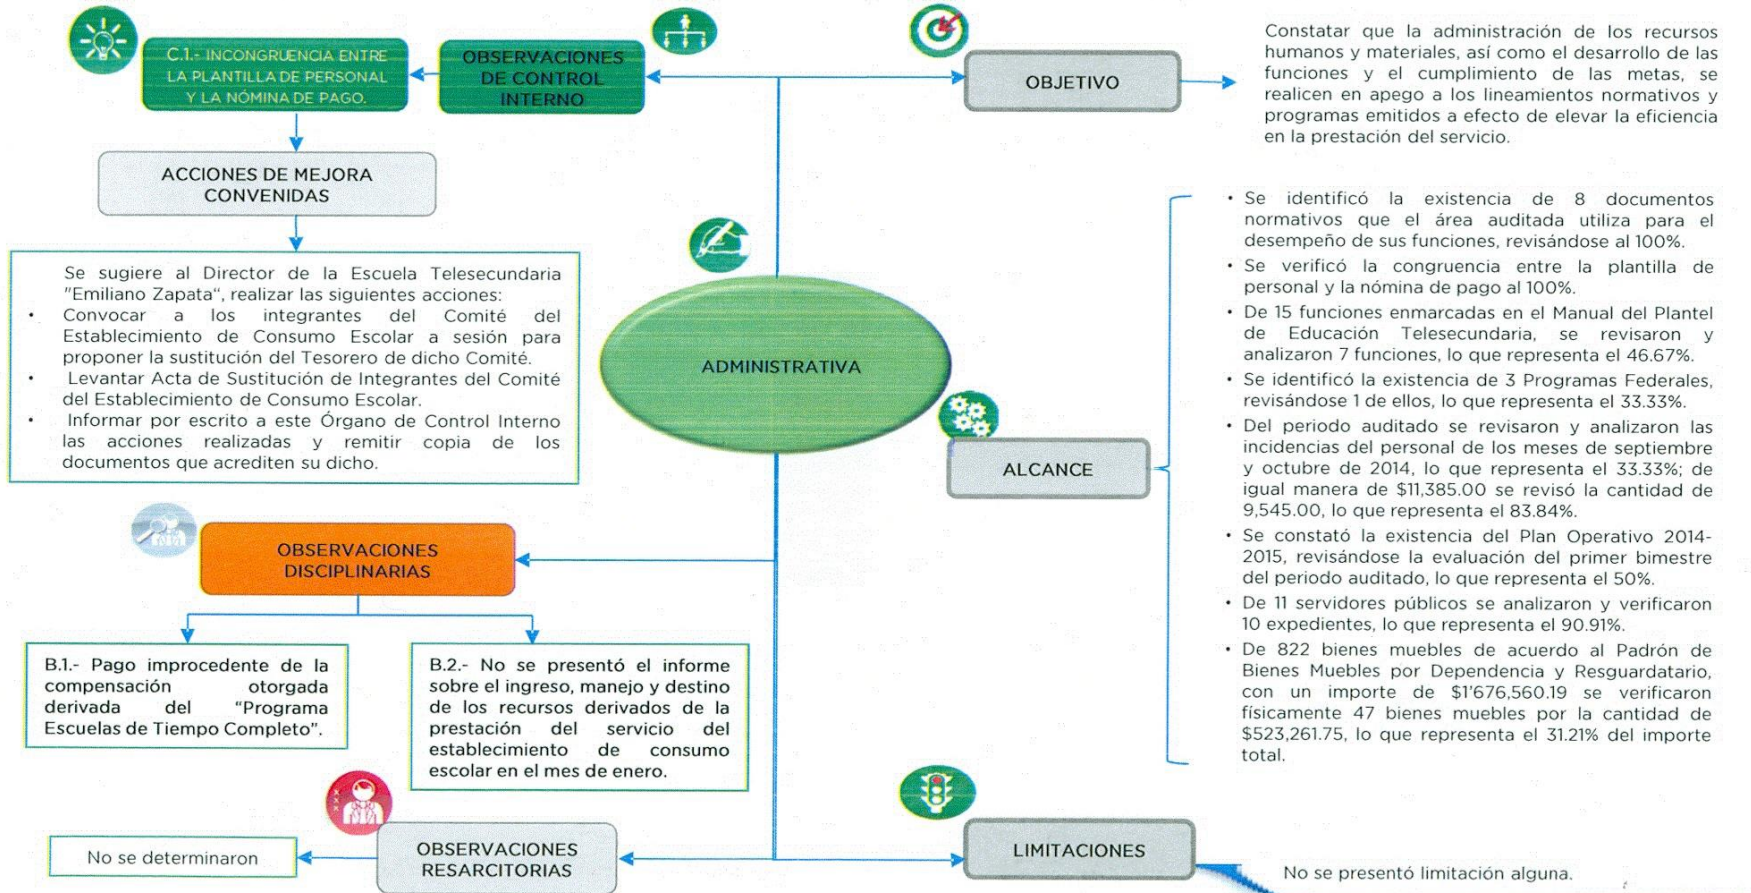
C.1.- INCONGRUENCIA ENTRE LA PLANTILLA DE PERSONAL Y LA NÓMINA DE PAGO.

OBSERVACIONES DE CONTROL INTERNO

OBJETIVO

Constatar que la administración de los recursos humanos y materiales, así como el desarrollo de las funciones y el cumplimiento de las metas, se realicen en apego a los lineamientos normativos y programas emitidos a efecto de elevar la eficiencia en la prestación del servicio.

ACCIONES DE MEJORA CONVENIDAS

Se sugiere al Director de la Escuela Telesecundaria "Emiliano Zapata", realizar las siguientes acciones:
- Convocar a los integrantes del Comité del Establecimiento de Consumo Escolar a sesión para proponer la sustitución del Tesorero de dicho Comité.
- Levantar Acta de Sustitución de Integrantes del Comité del Establecimiento de Consumo Escolar.
- Informar por escrito a este Órgano de Control Interno las acciones realizadas y remitir copia de los documentos que acrediten su dicho.

ADMINISTRATIVA

ALCANCE

- Se identificó la existencia de 8 documentos normativos que el área auditada utiliza para el desempeño de sus funciones, revisándose al 100%.
- Se verificó la congruencia entre la plantilla de personal y la nómina de pago al 100%.
- De 15 funciones enmarcadas en el Manual del Plantel de Educación Telesecundaria, se revisaron y analizaron 7 funciones, lo que representa el 46.67%.
- Se identificó la existencia de 3 Programas Federales, revisándose 1 de ellos, lo que representa el 33.33%.
- Del periodo auditado se revisaron y analizaron las incidencias del personal de los meses de septiembre y octubre de 2014, lo que representa el 33.33%; de igual manera de $11,385.00 se revisó la cantidad de 9,545.00, lo que representa el 83.84%.
- Se constató la existencia del Plan Operativo 2014-2015, revisándose la evaluación del primer bimestre del periodo auditado, lo que representa el 50%.
- De 11 servidores públicos se analizaron y verificaron 10 expedientes, lo que representa el 90.91%.
- De 822 bienes muebles de acuerdo al Padrón de Bienes Muebles por Dependencia y Resguardatario, con un importe de $1'676,560.19 se verificaron físicamente 47 bienes muebles por la cantidad de $523,261.75, lo que representa el 31.21% del importe total.

OBSERVACIONES DISCIPLINARIAS

B.1.- Pago improcedente de la compensación otorgada derivada del "Programa Escuelas de Tiempo Completo".

B.2.- No se presentó el informe sobre el ingreso, manejo y destino de los recursos derivados de la prestación del servicio del establecimiento de consumo escolar en el mes de enero.

No se determinaron

OBSERVACIONES RESARCITORIAS

LIMITACIONES

No se presentó limitación alguna.